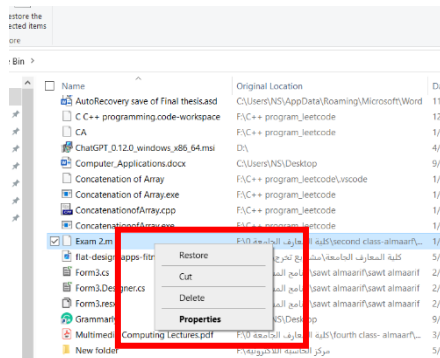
estore the
ected items
ore

Bin

| Name | Original Location | D |
|---|---|---|
| AutoRecovery save of Final thesis.asd | C:\Users\NS\AppData\Roaming\Microsoft\Word | 1/ |
| C C++ programming.code-workspace | F:\C++ program_leetcode | 1 |
| CA | F:\C++ program_leetcode | 2/ |
| ChatGPT_0.12.0_windows_x86_64.msi | D:\ | 4/ |
| Computer_Applications.docx | C:\Users\NS\Desktop | 9/ |
| Concatenation of Array | F:\C++ program_leetcode\vscode | 2/ |
| Concatenation of Array.exe | F:\C++ program_leetcode | 2/ |
| ConcatenationofArray.cpp | F:\C++ program_leetcode | 2/ |
| ConcatenationofArray.exe | F:\C++ program_leetcode | 2/ |
| Exam 2.m | F:\كلية المعارف الجامعة\second class- almaarif | 1/ |
| flat-design-apps-fitn | F:\كلية المعارف الجامعة | 5/ |
| Form3.cs | F:\sawt almaarif\sawt almaarif | 2/ |
| Form3.Designer.cs | F:\sawt almaarif\sawt almaarif | 2/ |
| Form3.resx | F:\sawt almaarif\sawt almaarif | 2/ |
| Grammarly | C:\Users\NS\Desktop | 9/ |
| Multimedia Computing Lectures.pdf | F:\كلية المعارف الجامعة\fourth class- almaarif | 1/ |
| New folder | مركز الحاسبة الالكترونية | 2/ |

Restore
Cut
Delete
Properties